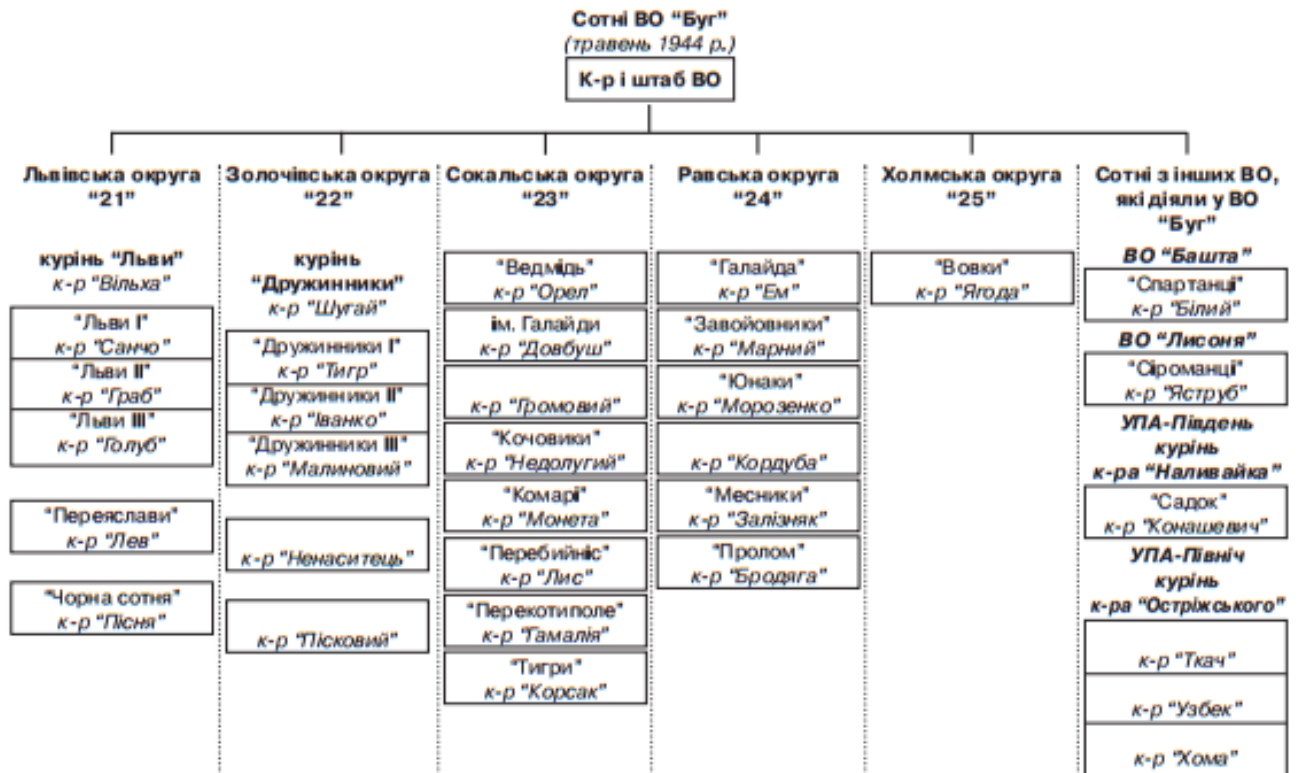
Сотні ВО "Буг"
(травень 1944 р.)

К-р і штаб ВО

Львівська округа "21"

курінь "Льви"
к-р "Вільха"

"Льви І"
к-р "Санчо"

"Льви ІІ"
к-р "Граб"

"Льви ІІІ"
к-р "Голуб"

"Переяслави"
к-р "Лев"

"Чорна сотня"
к-р "Пісня"

Золочівська округа "22"

курінь "Дружинники"
к-р "Шугай"

"Дружинники І"
к-р "Тигр"

"Дружинники ІІ"
к-р "Іванко"

"Дружинники ІІІ"
к-р "Малиновий"

к-р "Ненаситець"

к-р "Пісковий"

Сокальська округа "23"

"Ведмідь"
к-р "Орел"

ім. Галайди
к-р "Довбуш"

к-р "Громовий"

"Кочовики"
к-р "Недолугий"

"Комарі"
к-р "Монета"

"Перебийніс"
к-р "Лис"

"Перекотиполе"
к-р "Тамалія"

"Тигри"
к-р "Корсак"

Равська округа "24"

"Галайда"
к-р "Ем"

"Завойовники"
к-р "Марний"

"Юнаки"
к-р "Морозенко"

к-р "Кордуба"

"Месники"
к-р "Залізняк"

"Пролом"
к-р "Бродяга"

Холмська округа "25"

"Вовки"
к-р "Ягода"

Сотні з інших ВО, які діяли у ВО "Буг"

ВО "Башта"

"Спартанці"
к-р "Білий"

ВО "Лисоня"

"Сіроманці"
к-р "Яструб"

УПА-Південь курінь к-ра "Наливайка"

"Садок"
к-р "Конашевич"

УПА-Північ курінь к-ра "Остріжського"

к-р "Ткач"

к-р "Узбек"

к-р "Хома"